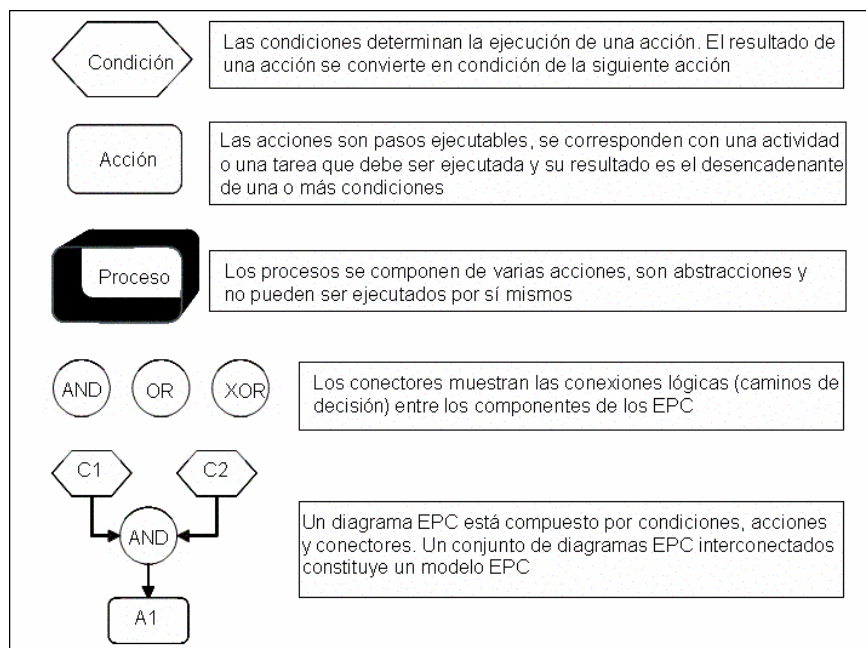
Condición

Las condiciones determinan la ejecución de una acción. El resultado de una acción se convierte en condición de la siguiente acción

Acción

Las acciones son pasos ejecutables, se corresponden con una actividad o una tarea que debe ser ejecutada y su resultado es el desencadenante de una o más condiciones

Proceso

Los procesos se componen de varias acciones, son abstracciones y no pueden ser ejecutados por sí mismos

AND OR XOR

Los conectores muestran las conexiones lógicas (caminos de decisión) entre los componentes de los EPC

C1 C2 AND A1

Un diagrama EPC está compuesto por condiciones, acciones y conectores. Un conjunto de diagramas EPC interconectados constituye un modelo EPC